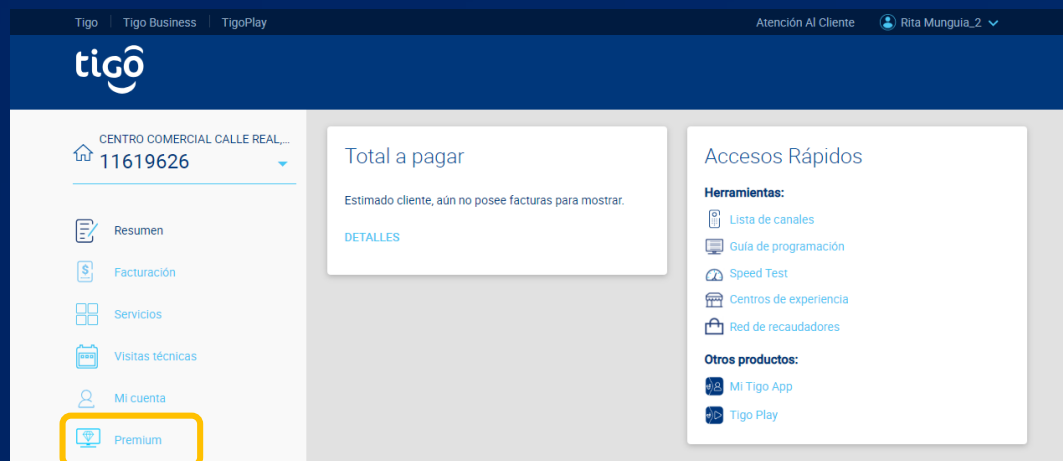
Tigo | Tigo Business | TigoPlay

Atención Al Cliente

Rita Munguia_2

tigo

CENTRO COMERCIAL CALLE REAL,...
11619626

Resumen

Facturación

Servicios

Visitas técnicas

Mi cuenta

Premium

Total a pagar

Estimado cliente, aún no posee facturas para mostrar.

DETALLES

Accesos Rápidos

Herramientas:

Lista de canales

Guía de programación

Speed Test

Centros de experiencia

Red de recaudadores

Otros productos:

Mi Tigo App

Tigo Play